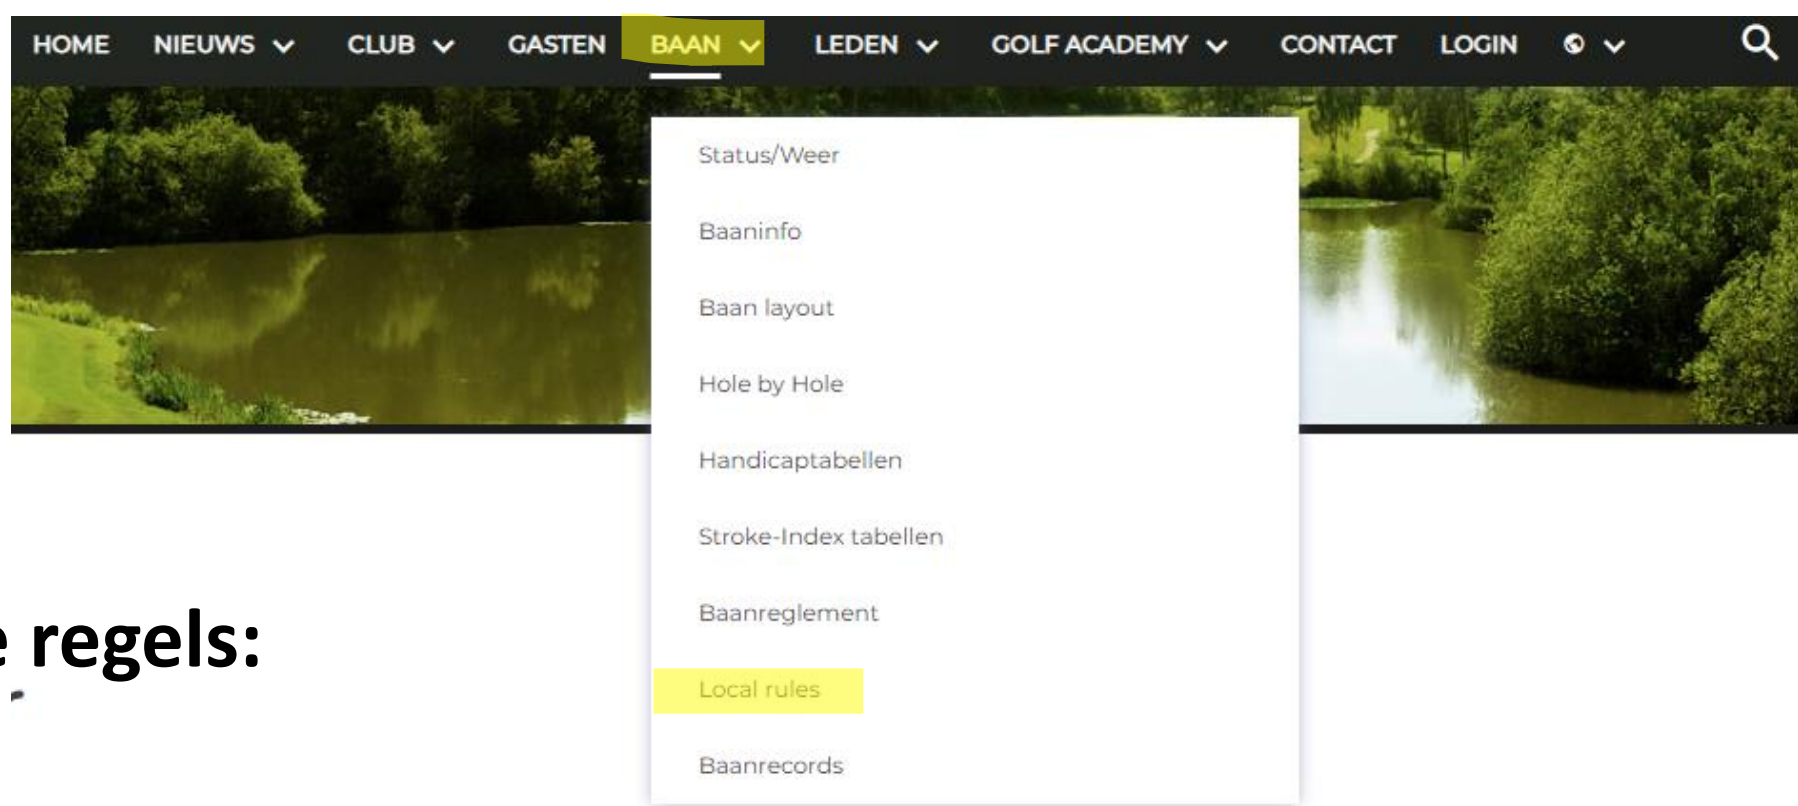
HOME NIEUWS CLUB GASTEN BAAN LEDEN GOLF ACADEMY CONTACT LOGIN

Status/Weer

Baaninfo

Baan layout

Hole by Hole

Handicaptabellen

Stroke-Index tabellen

Baanreglement

Local rules

Baanrecords

e regels: